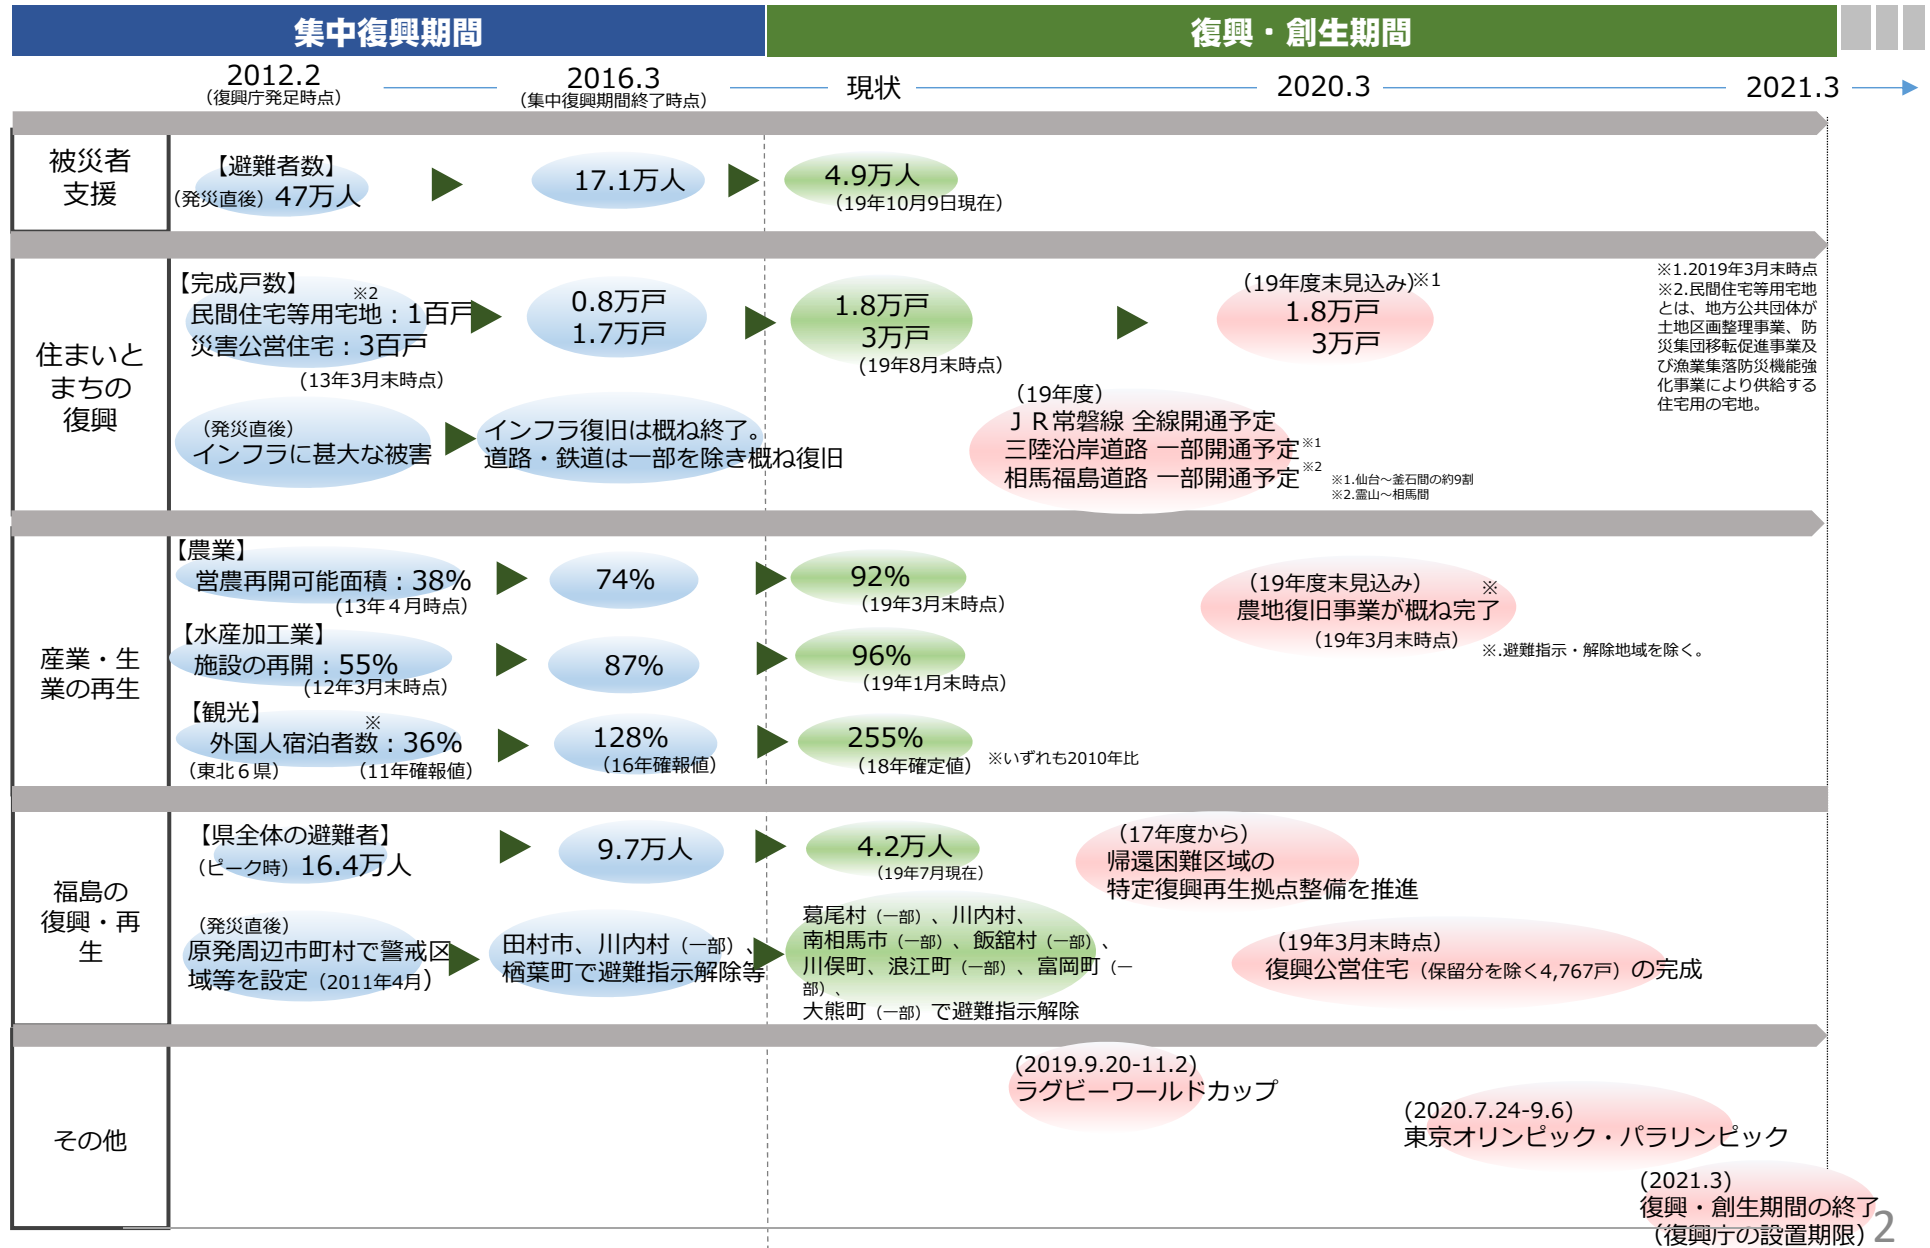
集中復興期間

復興・創生期間

2012.2
(復興庁発足時点)

2016.3
(集中復興期間終了時点)

現状

2020.3

2021.3

被災者支援

【避難者数】
(発災直後) 47万人

17.1万人

4.9万人
(19年10月9日現在)

住まいとまちの復興

【完成戸数】
※2
民間住宅等用宅地：1百戸
災害公営住宅：3百戸
(13年3月末時点)

0.8万戸
1.7万戸

1.8万戸
3万戸
(19年8月末時点)

(19年度末見込み)※1
1.8万戸
3万戸

※1.2019年3月末時点
※2.民間住宅等用宅地とは、地方公共団体が土地区画整理事業、防災集団移転促進事業及び漁業集落防災機能強化事業により供給する住宅用の宅地。

(発災直後)
インフラに甚大な被害

インフラ復旧は概ね終了。
道路・鉄道は一部を除き概ね復旧

(19年度)
ＪＲ常磐線 全線開通予定
三陸沿岸道路 一部開通予定※1
相馬福島道路 一部開通予定※2

※1.仙台～釜石間の約9割
※2.霊山～相馬間

産業・生業の再生

【農業】
営農再開可能面積：38%
(13年４月時点)

74%

92%
(19年3月末時点)

(19年度末見込み) ※
農地復旧事業が概ね完了
(19年3月末時点)

※.避難指示・解除地域を除く。

【水産加工業】
施設の再開：55%
(12年3月末時点)

87%

96%
(19年1月末時点)

【観光】
※
外国人宿泊者数：36%
(東北６県) (11年確報値)

128%
(16年確報値)

255%
(18年確定値)

※いずれも2010年比

福島の復興・再生

【県全体の避難者】
(ピーク時) 16.4万人

9.7万人

4.2万人
(19年7月現在)

(17年度から)
帰還困難区域の
特定復興再生拠点整備を推進

(発災直後)
原発周辺市町村で警戒区域等を設定 (2011年4月)

田村市、川内村 (一部)、楢葉町で避難指示解除等

葛尾村 (一部)、川内村、
南相馬市 (一部)、飯舘村 (一部)、
川俣町、浪江町 (一部)、富岡町 (一部)、
大熊町 (一部) で避難指示解除

(19年3月末時点)
復興公営住宅 (保留分を除く4,767戸) の完成

その他

(2019.9.20-11.2)
ラグビーワールドカップ

(2020.7.24-9.6)
東京オリンピック・パラリンピック

(2021.3)
復興・創生期間の終了
(復興庁の設置期限)

2